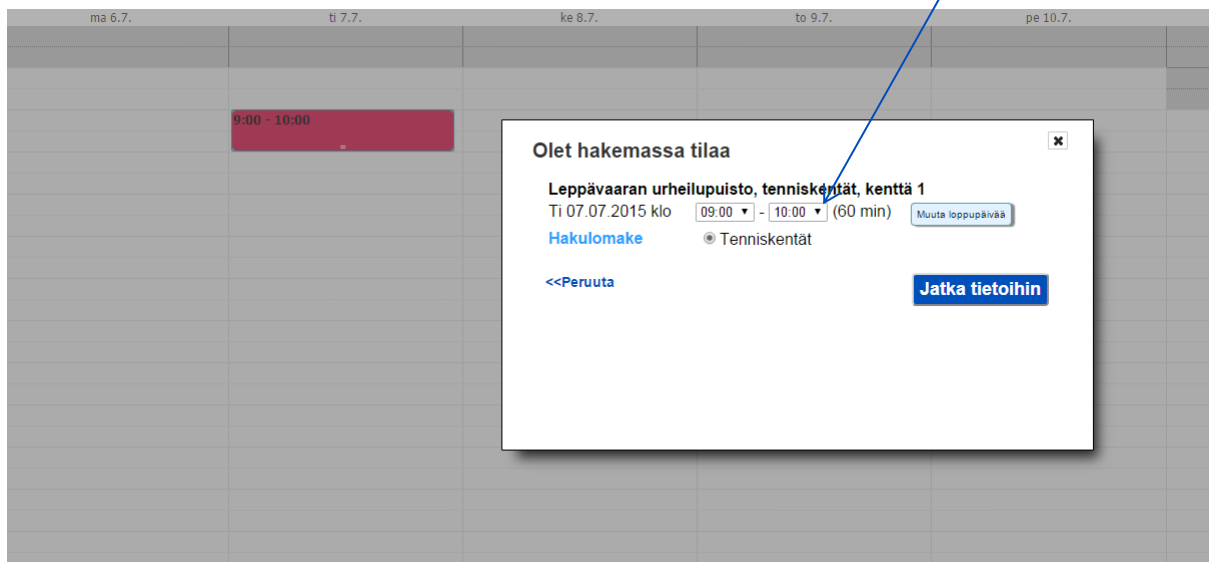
ma 6.7. ti 7.7. ke 8.7. to 9.7. pe 10.7.

9:00 - 10:00

Olet hakemassa tilaa

Leppävaaran urheilupuisto, tenniskentät, kenttä 1
Ti 07.07.2015 klo 09:00 - 10:00 (60 min) Muuta loppupäivää
Hakulomake Tenniskentät

<<Peruuta

Jatka tietoihin